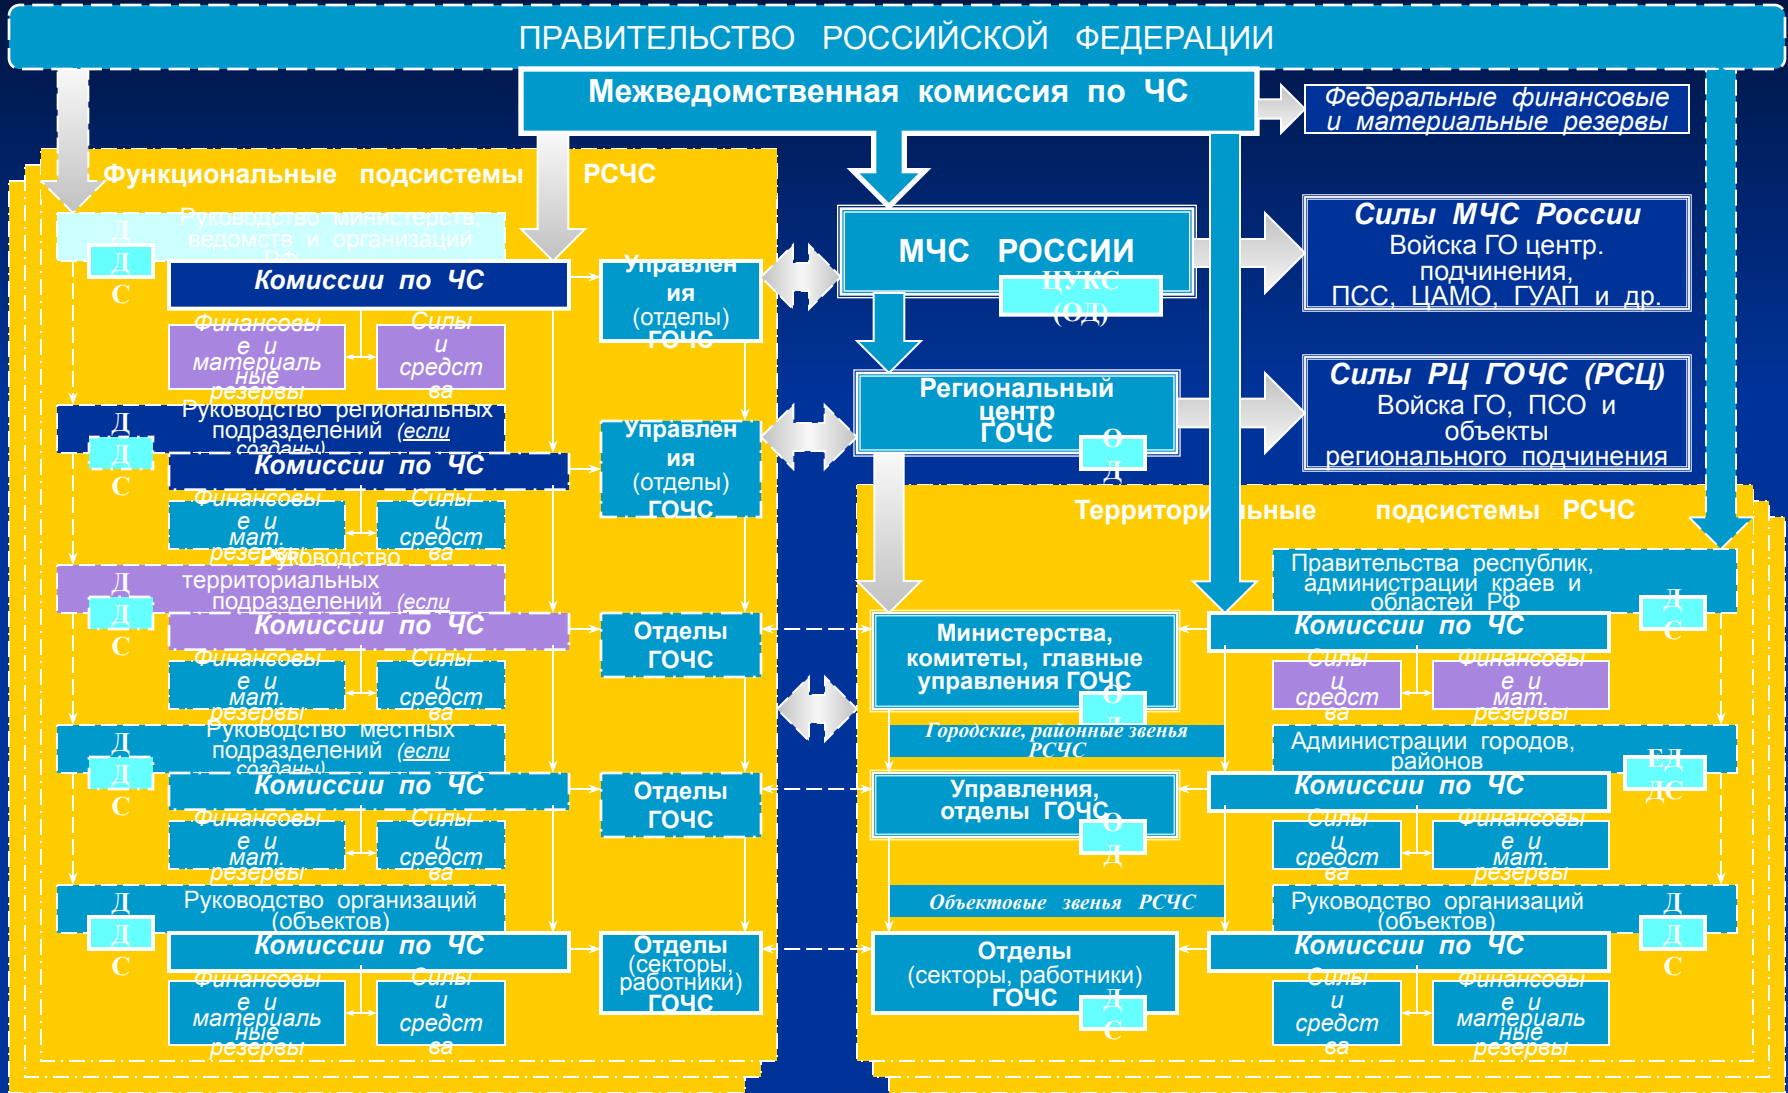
ПРАВИТЕЛЬСТВО РОССИЙСКОЙ ФЕДЕРАЦИИ

Межведомственная комиссия по ЧС

Федеральные финансовые и материальные резервы

Функциональные подсистемы РСЧС

Руководство министерств, ведомств и организаций РФ

Д Д С

Комиссии по ЧС

Управления (отделы) ГОЧС

Финансовые и материальные резервы

Силы и средства

МЧС РОССИИ

ЦУКС (ОД)

Силы МЧС России
Войска ГО центр. подчинения, ПСС, ЦАМО, ГУАП и др.

Региональный центр ГОЧС

О Д

Силы РЦ ГОЧС (РСЦ)
Войска ГО, ПСО и объекты регионального подчинения

Руководство региональных подразделений (если созданы)

Д Д С

Комиссии по ЧС

Управления (отделы) ГОЧС

Финансовые и мат. резервы

Силы и средства

Территориальные подсистемы РСЧС

Руководство территориальных подразделений (если созданы)

Д Д С

Комиссии по ЧС

Отделы ГОЧС

Финансовые и мат. резервы

Силы и средства

Правительства республик, администрации краев и областей РФ

Д Д С

Министерства, комитеты, главные управления ГОЧС

О Д

Комиссии по ЧС

Силы и средства

Финансовые и мат. резервы

Городские, районные звенья РСЧС

Руководство местных подразделений (если созданы)

Д Д С

Комиссии по ЧС

Отделы ГОЧС

Финансовые и мат. резервы

Силы и средства

Администрации городов, районов

ЕД ДС

Управления, отделы ГОЧС

О Д

Комиссии по ЧС

Силы и средства

Финансовые и мат. резервы

Объектовые звенья РСЧС

Руководство организаций (объектов)

Д Д С

Комиссии по ЧС

Отделы (секторы, работники) ГОЧС

Финансовые и материальные резервы

Силы и средства

Руководство организаций (объектов)

Д Д С

Отделы (секторы, работники) ГОЧС

Д С

Комиссии по ЧС

Силы и средства

Финансовые и материальные резервы